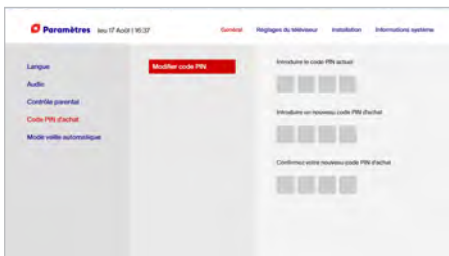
Paramètres Jeu 17 Août | 16:37

Général Réglages du téléviseur Installation Informations système

Langue
Audio
Contrôle parental
Code PIN d'achat
Mode veille automatique

Modifier code PIN

Introduire le code PIN actuel

Introduire un nouveau code PIN d'achat

Confirmez votre nouveau code PIN d'achat